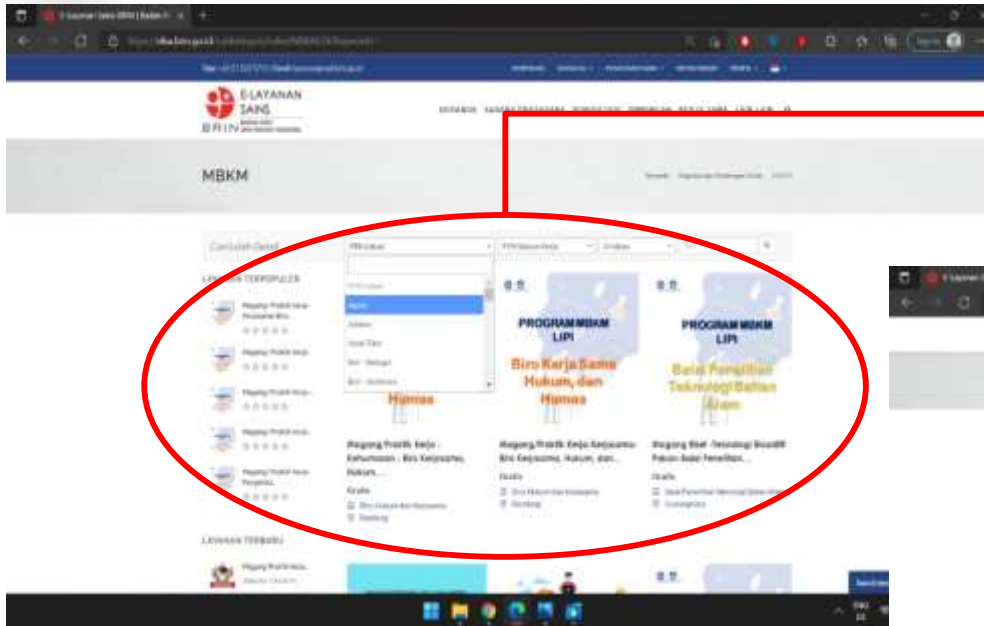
E-LAYANAN SAINS
BRIN

MBKM

Cari Lebih Detail

LAYANAN TERPOPULER

Magang Praktik Kerja - Kehumasan - Biro Kerjasama, Hukum,...

Gratis

Biro Hukum dan Kerjasama

Bandung

PROGRAM MBKM LIPI

Biro Kerja Sama Hukum, dan Humas

Magang Praktik Kerja Kerjasama Biro Kerjasama, Hukum, dan...

Gratis

Biro Hukum dan Kerjasama

Bandung

PROGRAM MBKM LIPI

Balai Penelitian Teknologi Bahan Alam

Magang Riset - Teknologi Bioaditif Pakan Balai Penelitian...

Gratis

Humas

LAYANAN TERBARU